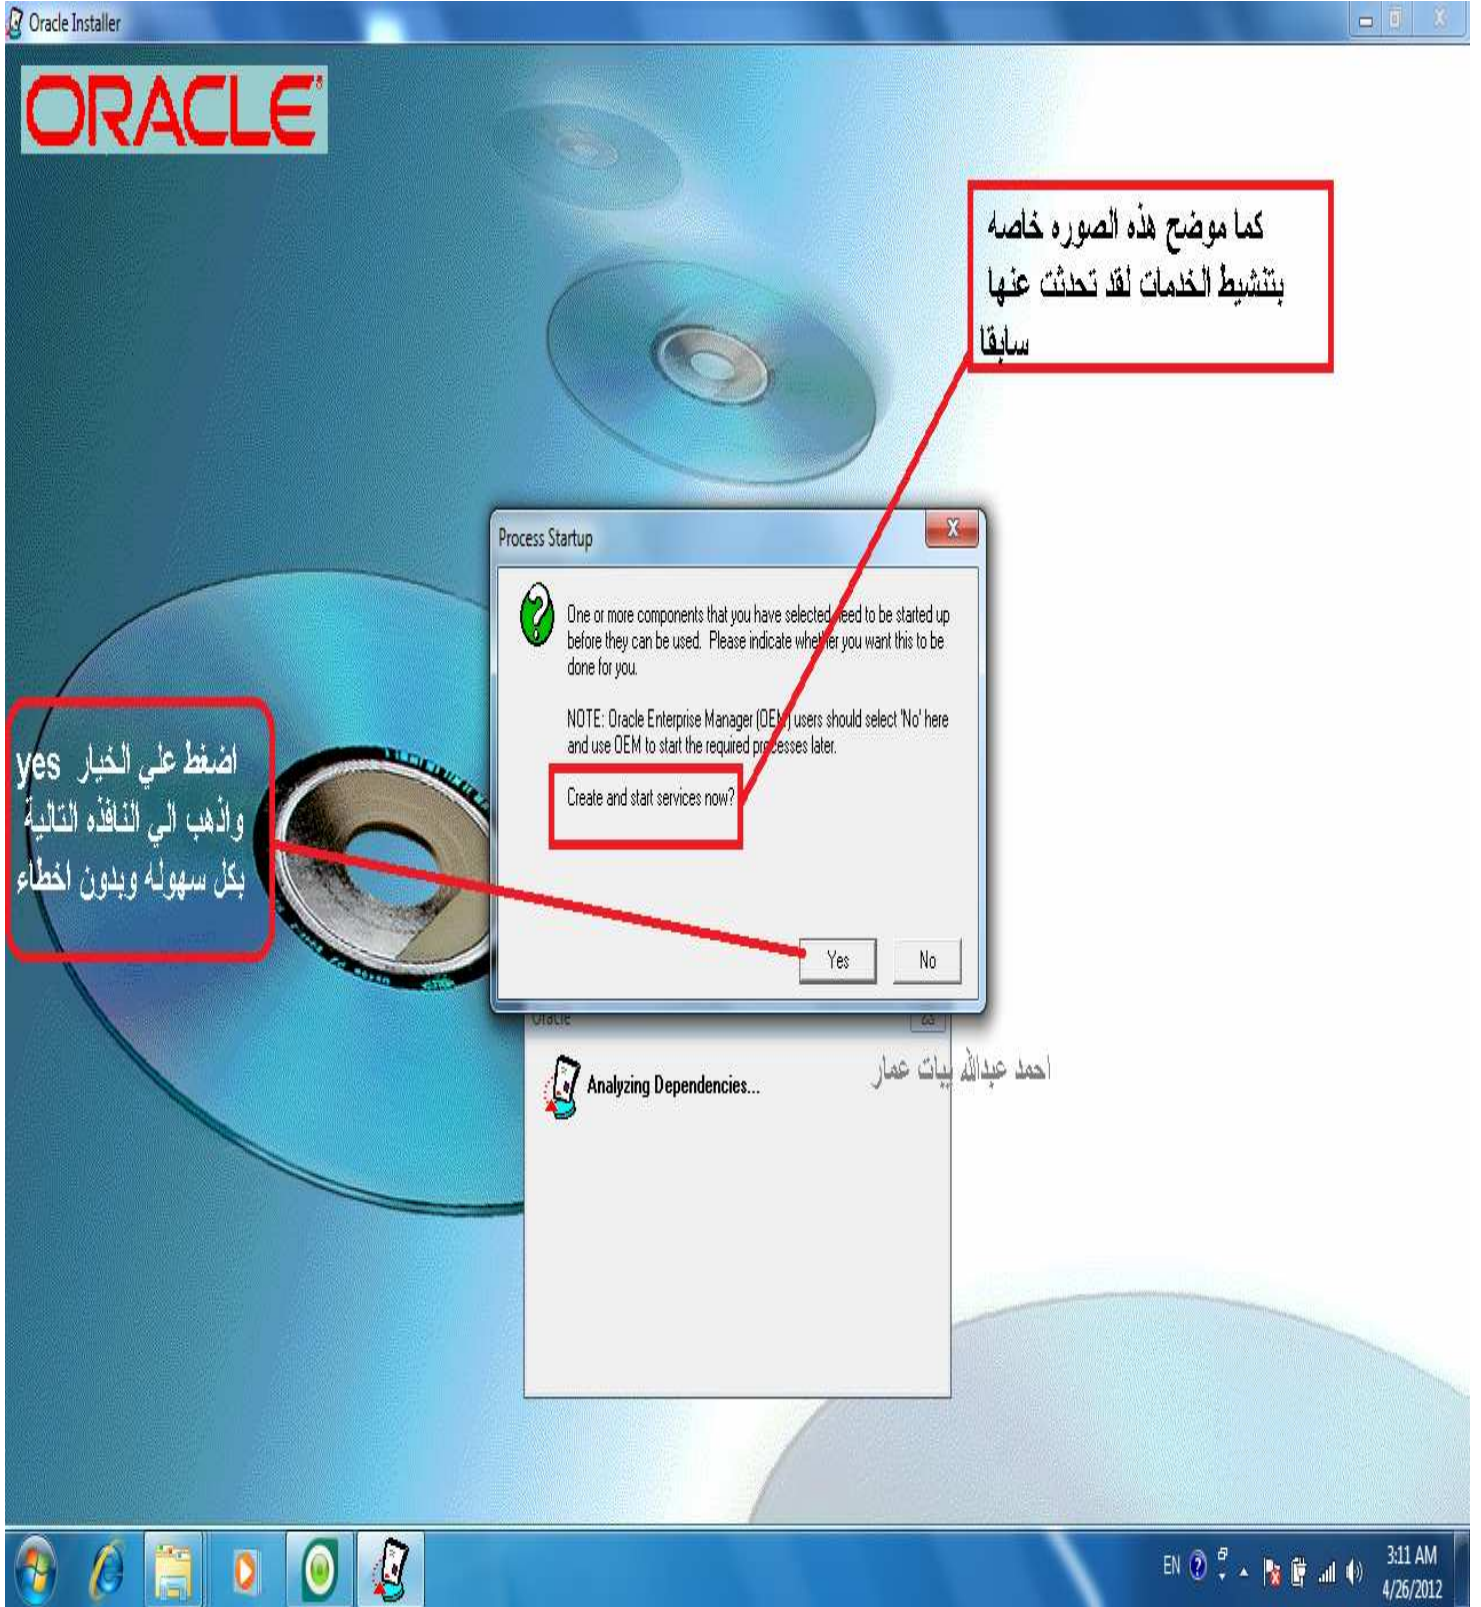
Oracle Installer

ORACLE

كما موضح هذه الصوره خاصه بتنشيط الخدمات لقد تحدثت عنها سابقا

Process Startup

One or more components that you have selected need to be started up before they can be used. Please indicate whether you want this to be done for you.

NOTE: Oracle Enterprise Manager (OEM) users should select 'No' here and use OEM to start the required processes later.

Create and start services now?

Yes No

اضغط علي الخيار yes واذهب الي النافذه التالية بكل سهوله وبدون اخطاء

Oracle

Analyzing Dependencies...

احمد عبدالله بيات عمار

EN

3:11 AM
4/26/2012